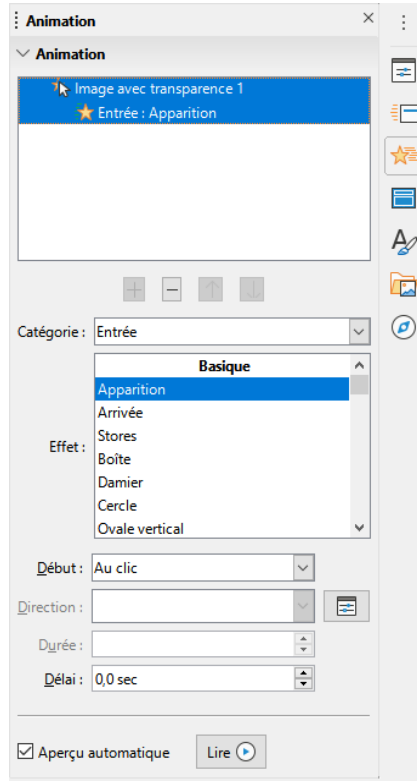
Animation

Animation

Image avec transparence 1

Entrée : Apparition

Catégorie : Entrée

Effet :

| Basique |
|---|
| Apparition |
| Arrivée |
| Stores |
| Boîte |
| Damier |
| Cercle |
| Ovale vertical |

Début : Au clic

Direction :

Durée :

Délai : 0,0 sec

Aperçu automatique

Lire